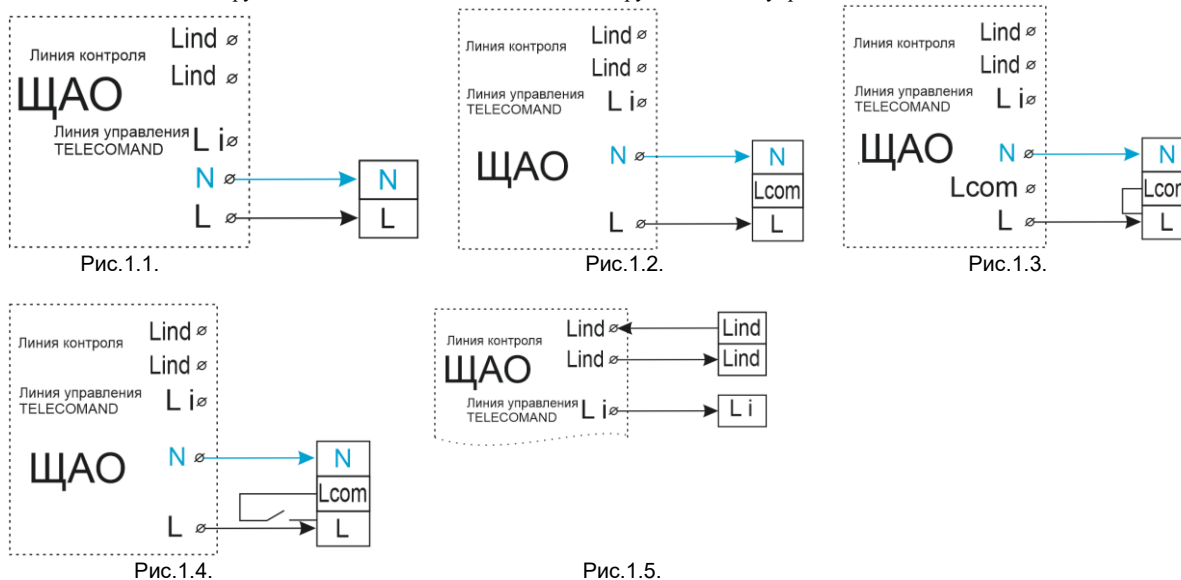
Линия контроля
Lind
Lind
ЩАО
Линия управления TELECOMAND
L i
N
L
N
L
Рис.1.1.

Линия контроля
Lind
Lind
Линия управления TELECOMAND
L i
ЩАО
N
L
N
Lcom
L
Рис.1.2.

Линия контроля
Lind
Lind
Линия управления TELECOMAND
L i
ЩАО
N
Lcom
L
N
Lcom
L
Рис.1.3.

Линия контроля
Lind
Lind
Линия управления TELECOMAND
L i
ЩАО
N
L
N
Lcom
L
Рис.1.4.

Линия контроля
Lind
Lind
ЩАО
Линия управления TELECOMAND
L i
Lind
Lind
L i
Рис.1.5.